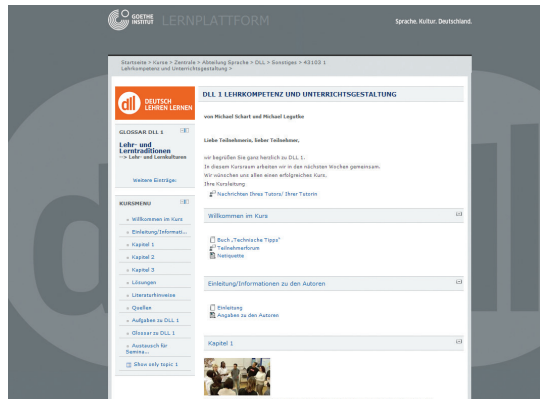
GOETHE INSTITUT LERNPLATTFORM

Sprache. Kultur. Deutschland.

Startseite > Kurse > Zentrale > Abteilung Sprache > DLL > Sonstiges > 42103 1 Lehrkompetenz und Unterrichtsgestaltung >

DEUTSCH LEHREN LERNEN

GLOSSAR DLL 1

Lehr- und Lerntraditionen
--> Lehr- und Lernkulturen

Weitere Einträge:

KURSMENU

Willkommen im Kurs
Einleitung/Informati...
Kapitel 1
Kapitel 2
Kapitel 3
Lösungen
Literaturhinweise
Quellen
Aufgaben zu DLL 1
Glossar zu DLL 1
Austausch für Semina...
Show only topic 1

DLL 1 LEHRKOMPETENZ UND UNTERRICHTSGESTALTUNG

von Michael Schart und Michael Legutke

Liebe Teilnehmerin, lieber Teilnehmer,

wir begrüßen Sie ganz herzlich zu DLL 1.
In diesem Kursraum arbeiten wir in den nächsten Wochen gemeinsam.
Wir wünschen uns allen einen erfolgreichen Kurs.
Ihre Kursleitung
Nachrichten Ihres Tutors/ Ihrer Tutorin

Willkommen im Kurs

Buch „Technische Tipps"
Teilnehmerforum
Netiquette

Einleitung/Informationen zu den Autoren

Einleitung
Angaben zu den Autoren

Kapitel 1